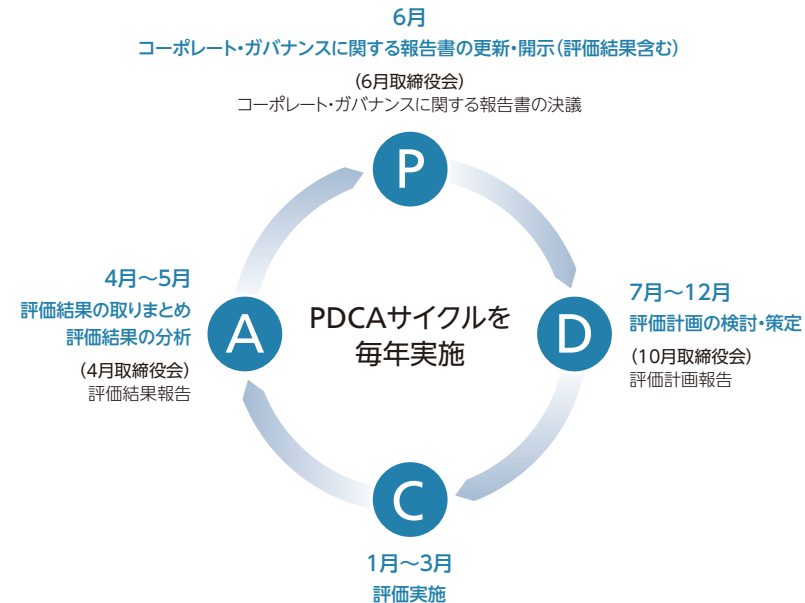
6月
コーポレート・ガバナンスに関する報告書の更新・開示（評価結果含む）

（6月取締役会）
コーポレート・ガバナンスに関する報告書の決議

P

7月～12月
評価計画の検討・策定

（10月取締役会）
評価計画報告

D

C

1月～3月
評価実施

A

4月～5月
評価結果の取りまとめ
評価結果の分析

（4月取締役会）
評価結果報告

PDCAサイクルを
毎年実施